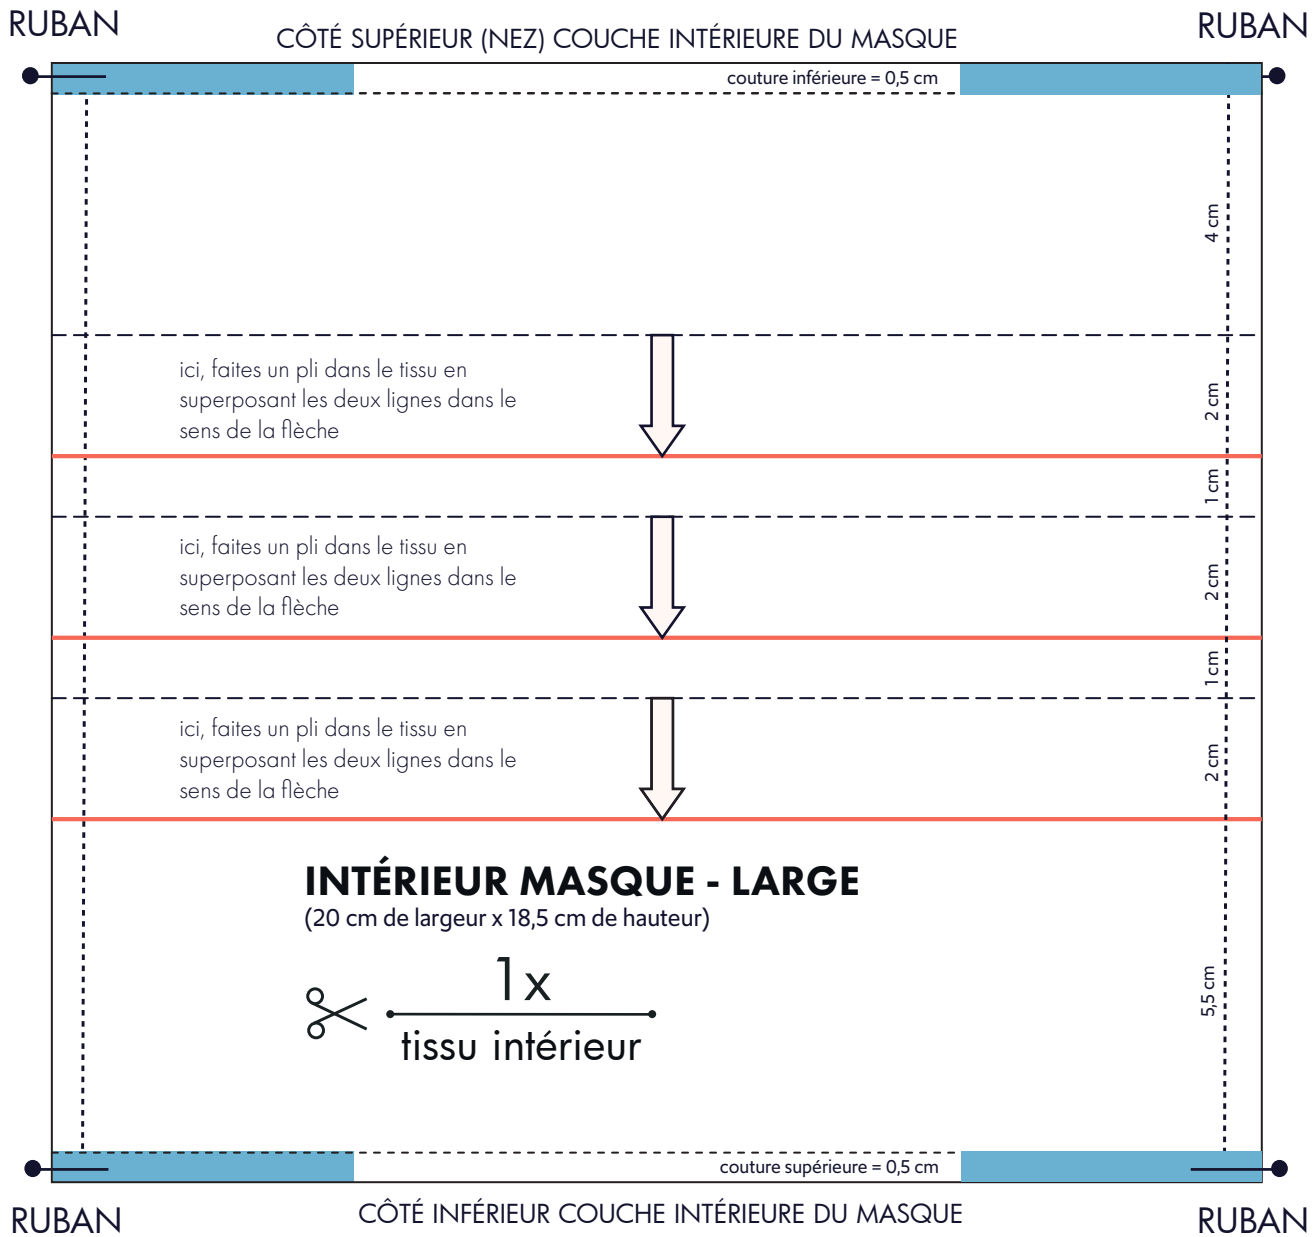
RUBAN
CÔTÉ SUPÉRIEUR (NEZ) COUCHE INTÉRIEURE DU MASQUE
RUBAN

couture inférieure = 0,5 cm

4 cm

ici, faites un pli dans le tissu en superposant les deux lignes dans le sens de la flèche

2 cm

1 cm

ici, faites un pli dans le tissu en superposant les deux lignes dans le sens de la flèche

2 cm

1 cm

ici, faites un pli dans le tissu en superposant les deux lignes dans le sens de la flèche

2 cm

INTÉRIEUR MASQUE - LARGE
(20 cm de largeur x 18,5 cm de hauteur)

1x
tissu intérieur

5,5 cm

couture supérieure = 0,5 cm

RUBAN
CÔTÉ INFÉRIEUR COUCHE INTÉRIEURE DU MASQUE
RUBAN